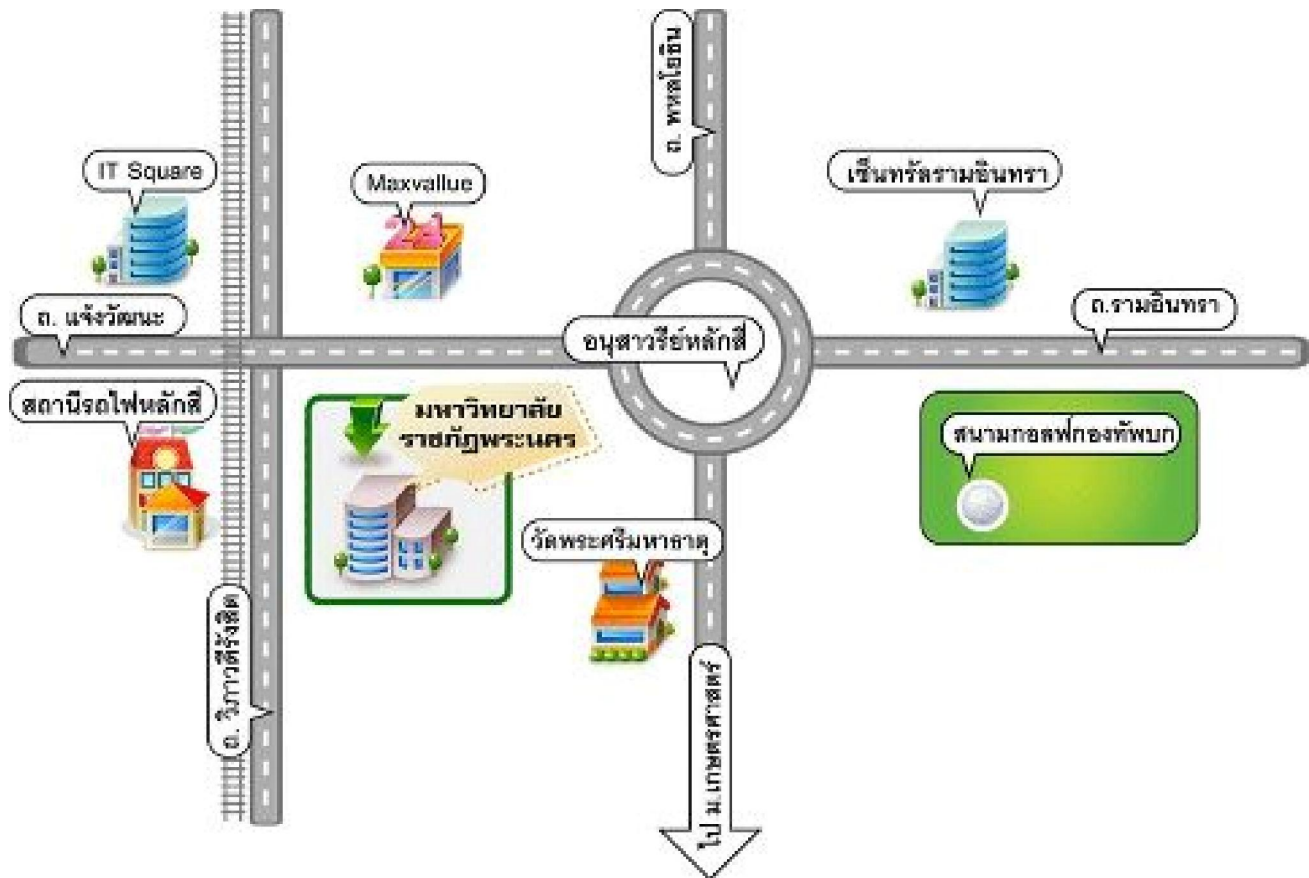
IT Square

Maxvallue

ถ. พหลโยธิน

เซ็นทรัลรามอินทรา

ถ. แจ้งวัฒนะ

อนุสาวรีย์หลักสี่

ถ.รามอินทรา

สถานีรถไฟหลักสี่

มหาวิทยาลัยราชภัฏพระนคร

สนามกอล์ฟกองทัพบก

วัดพระศรีมหาธาตุ

ถ. วิภาวดีรังสิต

ไป ม.เกษตรศาสตร์